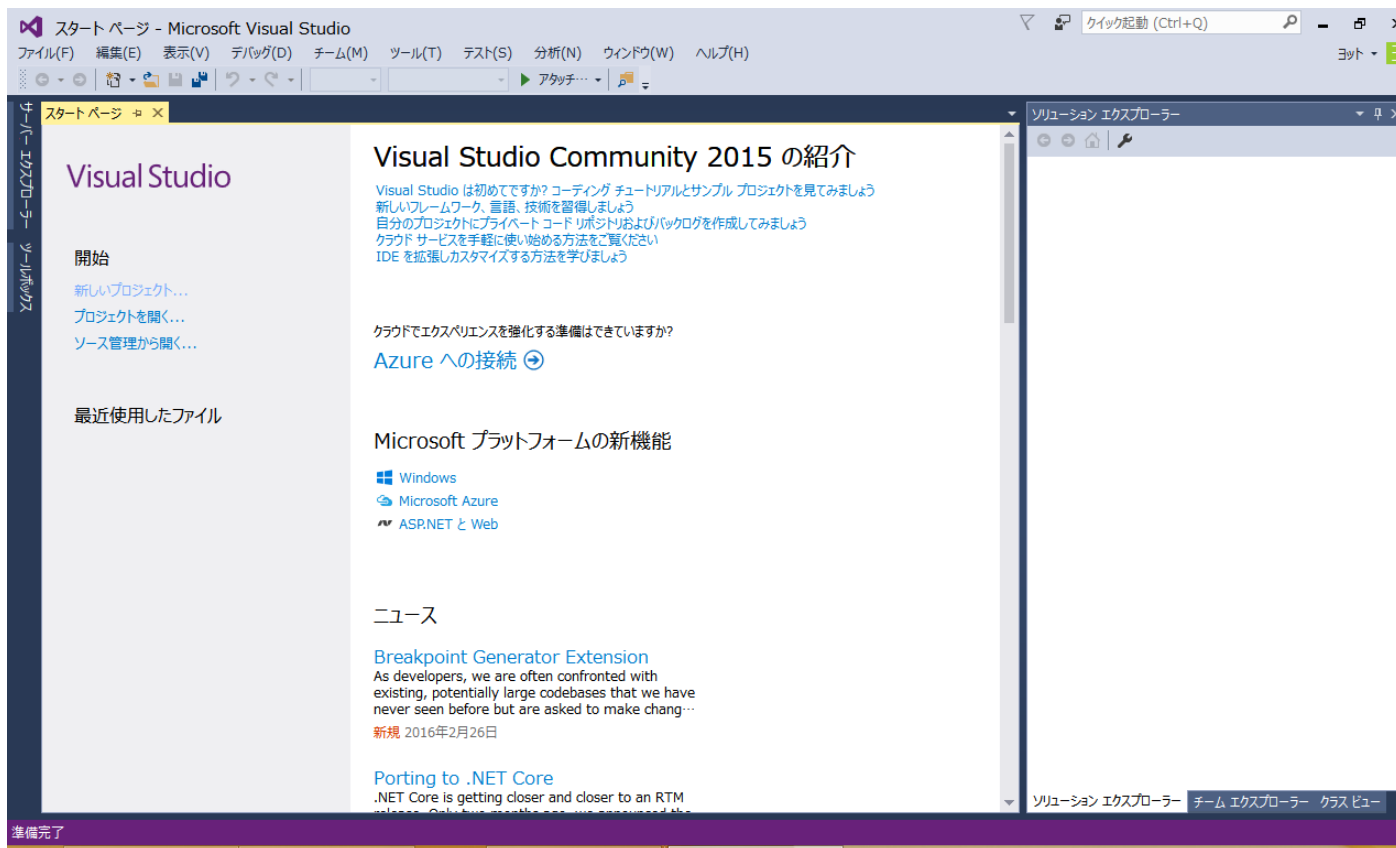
スタート ページ - Microsoft Visual Studio

クイック起動 (Ctrl+Q)

ファイル(F) 編集(E) 表示(V) デバッグ(D) チーム(M) ツール(T) テスト(S) 分析(N) ウィンドウ(W) ヘルプ(H)

ヨット

アタッチ...

サーバー エクスプローラー

ツールボックス

スタート ページ

ソリューション エクスプローラー

Visual Studio

開始

新しいプロジェクト...

プロジェクトを開く...

ソース管理から開く...

最近使用したファイル

Visual Studio Community 2015 の紹介

Visual Studio は初めてですか? コーディング チュートリアルとサンプル プロジェクトを見てみましょう
新しいフレームワーク、言語、技術を習得しましょう
自分のプロジェクトにプライベート コード リポジトリおよびバックログを作成してみましょう
クラウド サービスを手軽に使い始める方法をご覧ください
IDE を拡張しカスタマイズする方法を学びましょう

クラウドでエクスペリエンスを強化する準備はできていますか?

Azure への接続

Microsoft プラットフォームの新機能

Windows
Microsoft Azure
ASP.NET と Web

ニュース

Breakpoint Generator Extension
As developers, we are often confronted with existing, potentially large codebases that we have never seen before but are asked to make chang...
新規 2016年2月26日

Porting to .NET Core
.NET Core is getting closer and closer to an RTM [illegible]

ソリューション エクスプローラー チーム エクスプローラー クラス ビュー

準備完了